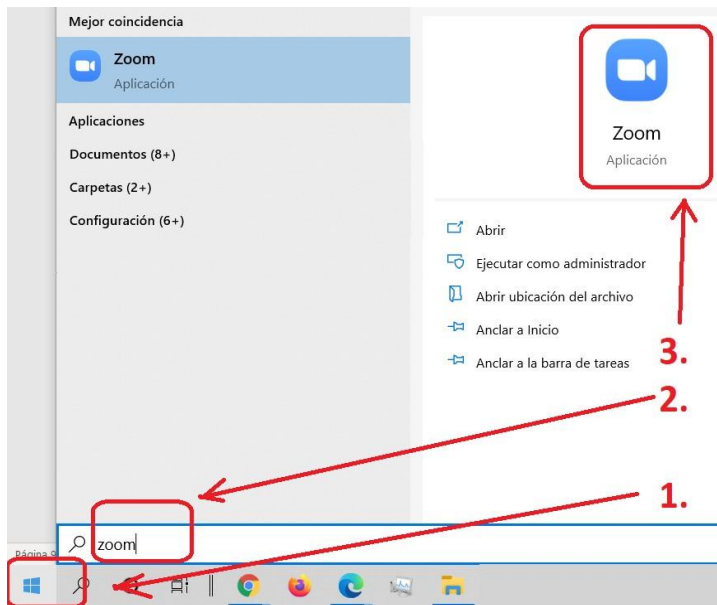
Mejor coincidencia

Zoom
Aplicación

Aplicaciones

Documentos (8+)

Carpetas (2+)

Configuración (6+)

Zoom
Aplicación

Abrir

Ejecutar como administrador

Abrir ubicación del archivo

Anclar a Inicio

Anclar a la barra de tareas

3.

2.

1.

Página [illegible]

zoom